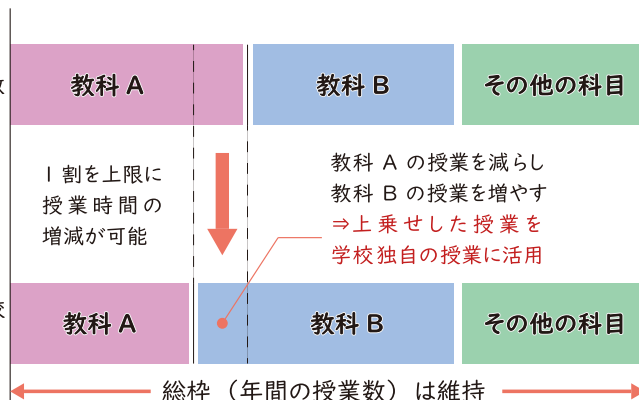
数

教科 A

教科 B

その他の科目

１割を上限に授業時間の増減が可能

教科 A の授業を減らし
教科 B の授業を増やす
⇒上乗せした授業を
学校独自の授業に活用

変

教科 A

教科 B

その他の科目

総枠（年間の授業数）は維持